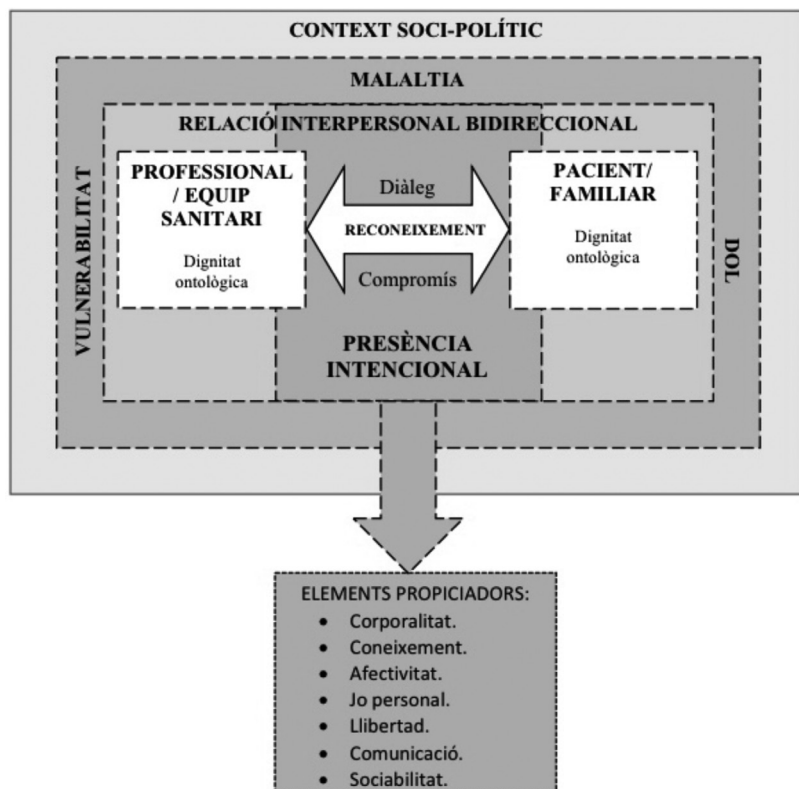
CONTEXT SOCI-POLÍTIC

MALALTIA

RELACIÓ INTERPERSONAL BIDIRECCIONAL

VULNERABILITAT

PROFESSIONAL / EQUIP SANITARI

Dignitat ontològica

Diàleg

RECONEIXEMENT

Compromís

PACIENT/ FAMILIAR

Dignitat ontològica

DOL

PRESÈNCIA INTENCIONAL

ELEMENTS PROPICIADORS:
- Corporalitat.
- Coneixement.
- Afectivitat.
- Jo personal.
- Llibertad.
- Comunicació.
- Sociabilitat.